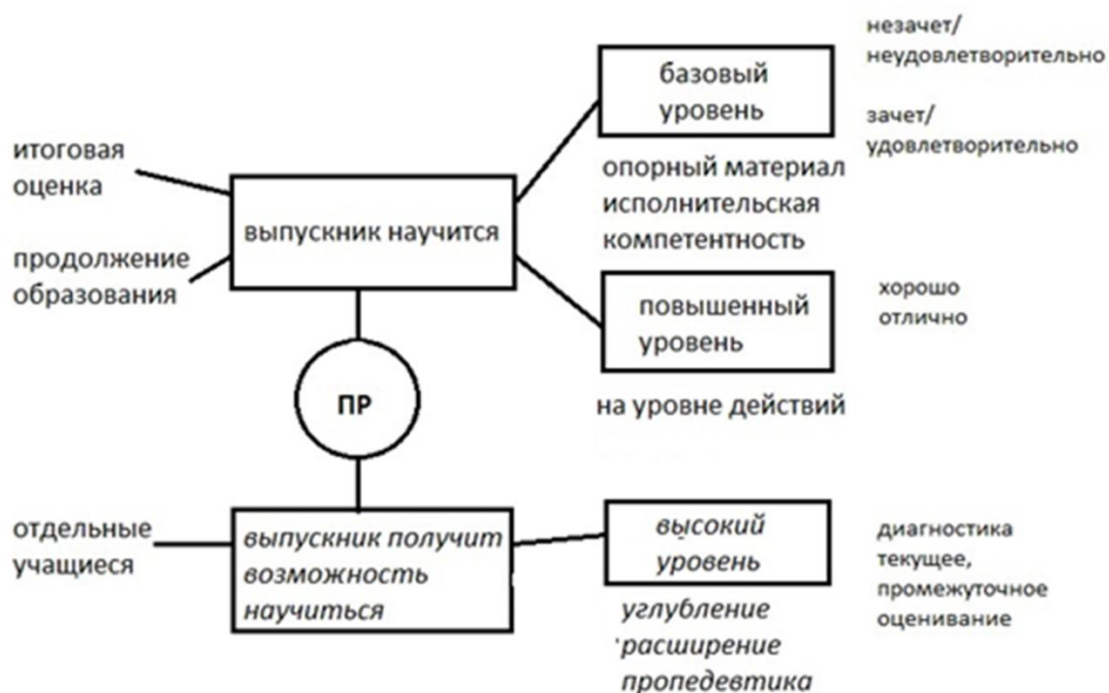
итоговая оценка

продолжение образования

выпускник научится

базовый уровень

незачет/ неудовлетворительно

зачет/ удовлетворительно

опорный материал исполнительская компетентность

повышенный уровень

хорошо отлично

на уровне действий

ПР

отдельные учащиеся

выпускник получит возможность научиться

высокий уровень

диагностика текущее, промежуточное оценивание

углубление расширение пропедевтика